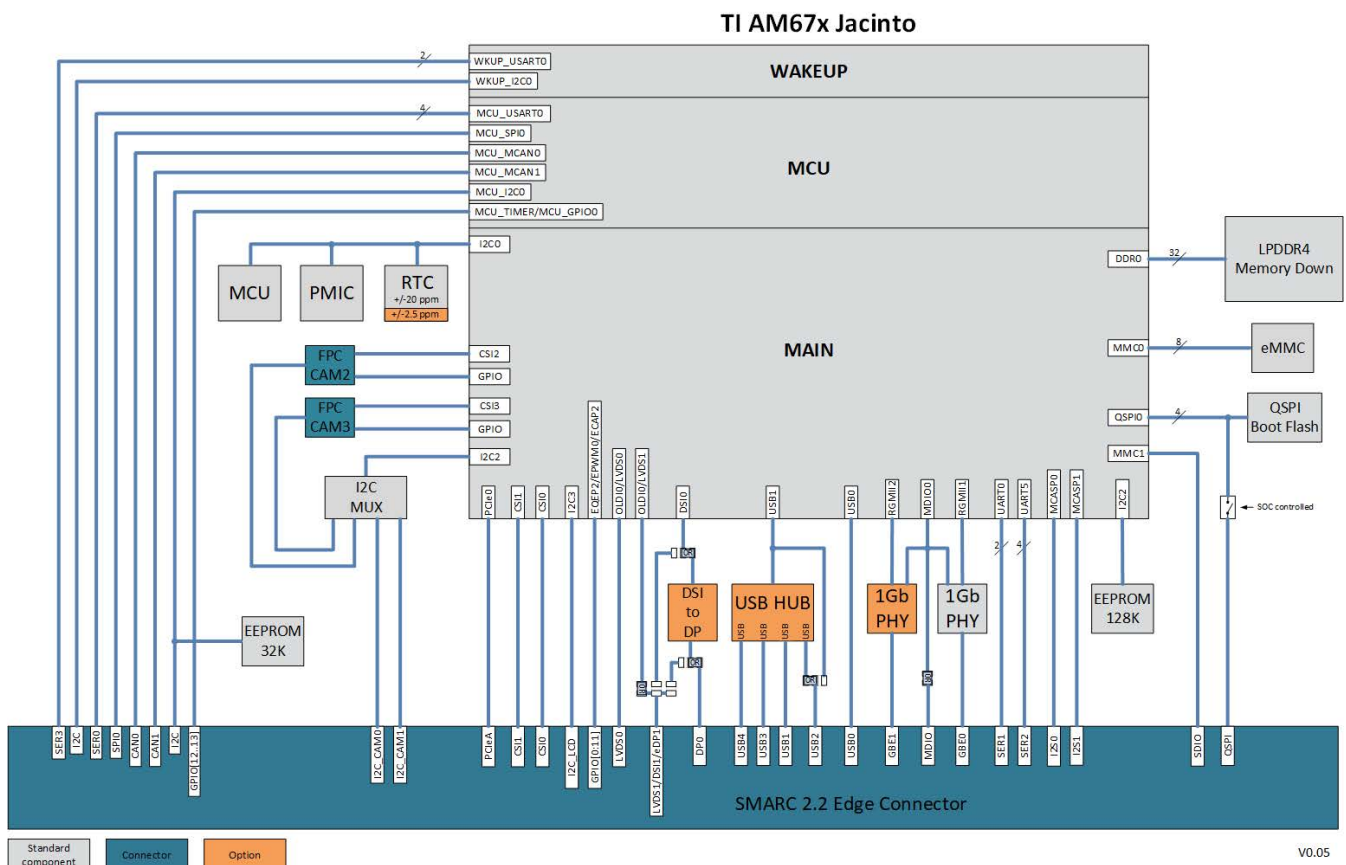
TI AM67x Jacinto

2
WKUP_USART0
WKUP_I2C0
WAKEUP

4
MCU_USART0
MCU_SPI0
MCU_MCAN0
MCU_MCAN1
MCU_I2C0
MCU_TIMER/MCU_GPIO0
MCU

I2C0
MCU
PMIC
RTC
+/-20 ppm
+/-2.5 ppm

MAIN

DDR0
32
LPDDR4
Memory Down

MMC0
8
eMMC

QSPI0
4
QSPI
Boot Flash

MMC1

FPC
CAM2
CSI2
GPIO

FPC
CAM3
CSI3
GPIO

I2C2
I2C
MUX

PCIe0
CSI1
CSI0
I2C3
EQEP2/EPWM0/ECAP2
OLDI0/LVDS0
OLDI0/LVDS1
DSI0
USB1
USB0
RGMII2
MDIO0
RGMII1
UART0
UART5
MCASP0
MCASP1
I2C2

SOC controlled

DSI
to
DP

USB HUB
USB
USB
USB
USB

1Gb
PHY

1Gb
PHY

2
4

EEPROM
128K

EEPROM
32K

SER3
I2C
SER0
SPI0
CAN0
CAN1
I2C
GPIO[12..13]
I2C_CAM0
I2C_CAM1
PCIeA
CSI1
CSI0
I2C_LCD
GPIO[0..11]
LVDS0
LVDS1/DSI1/eDP1
DP0
USB4
USB3
USB1
USB2
USB0
GBE1
MDIO
GBE0
SER1
SER2
I2S0
I2S1
SDIO
QSPI

SMARC 2.2 Edge Connector

Standard
component
Connector
Option

V0.05